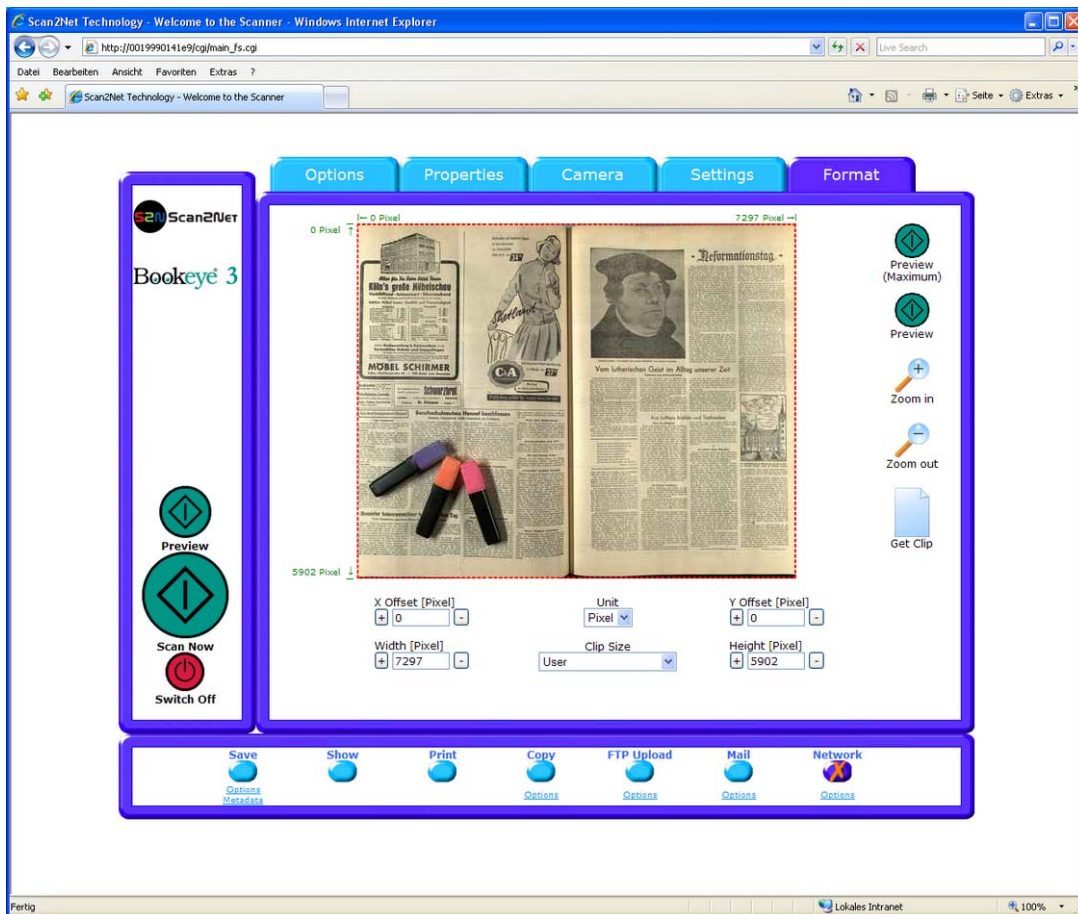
Scan2Net Technology - Welcome to the Scanner - Windows Internet Explorer

http://0019990141e9/cgi/main_fs.cgi

Live Search

Datei Bearbeiten Ansicht Favoriten Extras ?

Scan2Net Technology - Welcome to the Scanner

Seite Extras

Options Properties Camera Settings Format

S2N Scan2Net

Bookeye 3

|— 0 Pixel

7297 Pixel —|

0 Pixel

5902 Pixel

Köln's große Möbelschau

MÖBEL SCHIRMER

C&A

Reformationstag

Vom lutherischen Geist im Alltag unserer Zeit

Preview (Maximum)

Preview

Zoom in

Zoom out

Get Clip

Preview

Scan Now

Switch Off

X Offset [Pixel]
+ 0 -

Unit
Pixel

Y Offset [Pixel]
+ 0 -

Width [Pixel]
+ 7297 -

Clip Size
User

Height [Pixel]
+ 5902 -

Save
Options
Metadata

Show

Print

Copy
Options

FTP Upload
Options

Mail
Options

Network
Options

Fertig

Lokales Intranet

100%